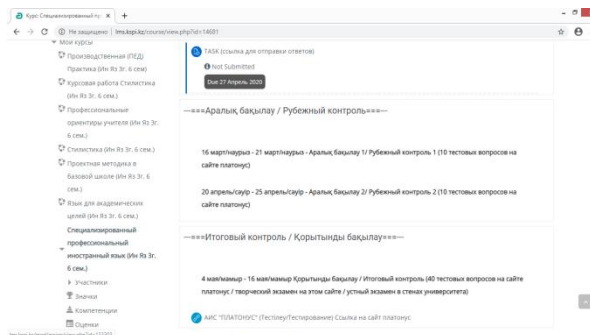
Курс: Специализированный пр ×
+

Не защищено | lms.kspi.kz/course/view.php?id=14681

Мои курсы
Производственная (ПЕД) Практика (Ин Яз 3г. 6 сем)
Курсовая работа Стилистика (Ин Яз 3г. 6 сем.)
Профессиональные ориентиры учителя (Ин Яз 3г. 6 сем.)
Стилистика (Ин Яз 3г. 6 сем.)
Проектная методика в базовой школе (Ин Яз 3г. 6 сем.)
Язык для академических целей (Ин Яз 3г. 6 сем.)
Специализированный профессиональный иностранный язык (Ин Яз 3г. 6 сем.)
Участники
Значки
Компетенции
Оценки

TASK (ссылка для отправки ответов)
Not Submitted
Due 27 Апрель 2020

—===Аралық бақылау / Рубежный контроль===—

16 март/наурыз - 21 март/наурыз - Аралық бақылау 1/ Рубежный контроль 1 (10 тестовых вопросов на сайте платонус)

20 апрель/сәуір - 25 апрель/сәуір - Аралық бақылау 2/ Рубежный контроль 2 (10 тестовых вопросов на сайте платонус)

—===Итоговый контроль / Қорытынды бақылау===—

4 мая/мамыр - 16 мая/мамыр Қорытынды бақылау / Итоговый контроль (40 тестовых вопросов на сайте платонус / творческий экзамен на этом сайте / устный экзамен в стенах университета)

АИС "ПЛАТОНУС" (Тестлеу/Тестирование) Ссылка на сайт платонус